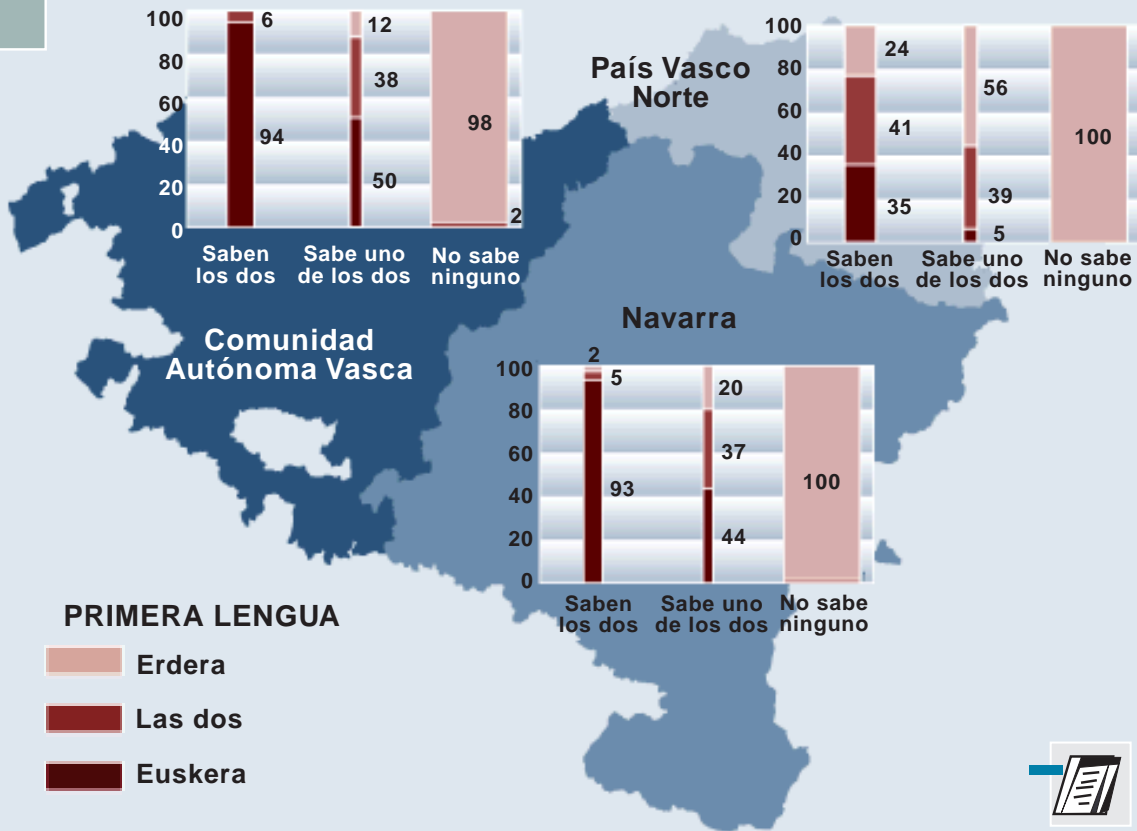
100
80
60
40
20
0

6
94

12
38
50

98
2

Saben los dos
Sabe uno de los dos
No sabe ninguno

País Vasco Norte

100
80
60
40
20
0

24
41
35

56
39
5

100

Saben los dos
Sabe uno de los dos
No sabe ninguno

Comunidad Autónoma Vasca

Navarra

100
80
60
40
20
0

2
5
93

20
37
44

100

Saben los dos
Sabe uno de los dos
No sabe ninguno

PRIMERA LENGUA
Erdera
Las dos
Euskera